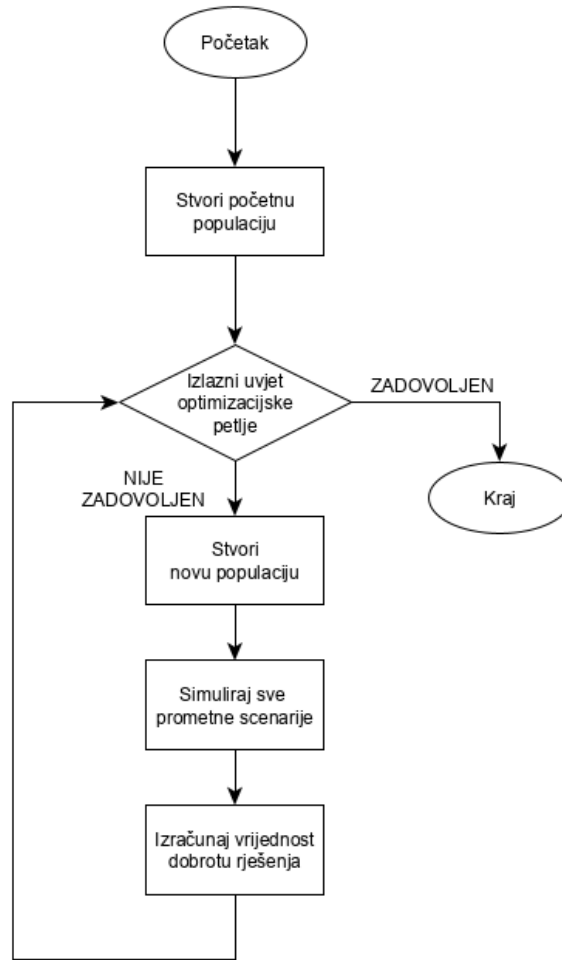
Početak

Stvori početnu populaciju

Izlazni uvjet optimizacijske petlje

ZADOVOLJEN

Kraj

NIJE ZADOVOLJEN

Stvori novu populaciju

Simuliraj sve prometne scenarije

Izračunaj vrijednost dobrotu rješenja